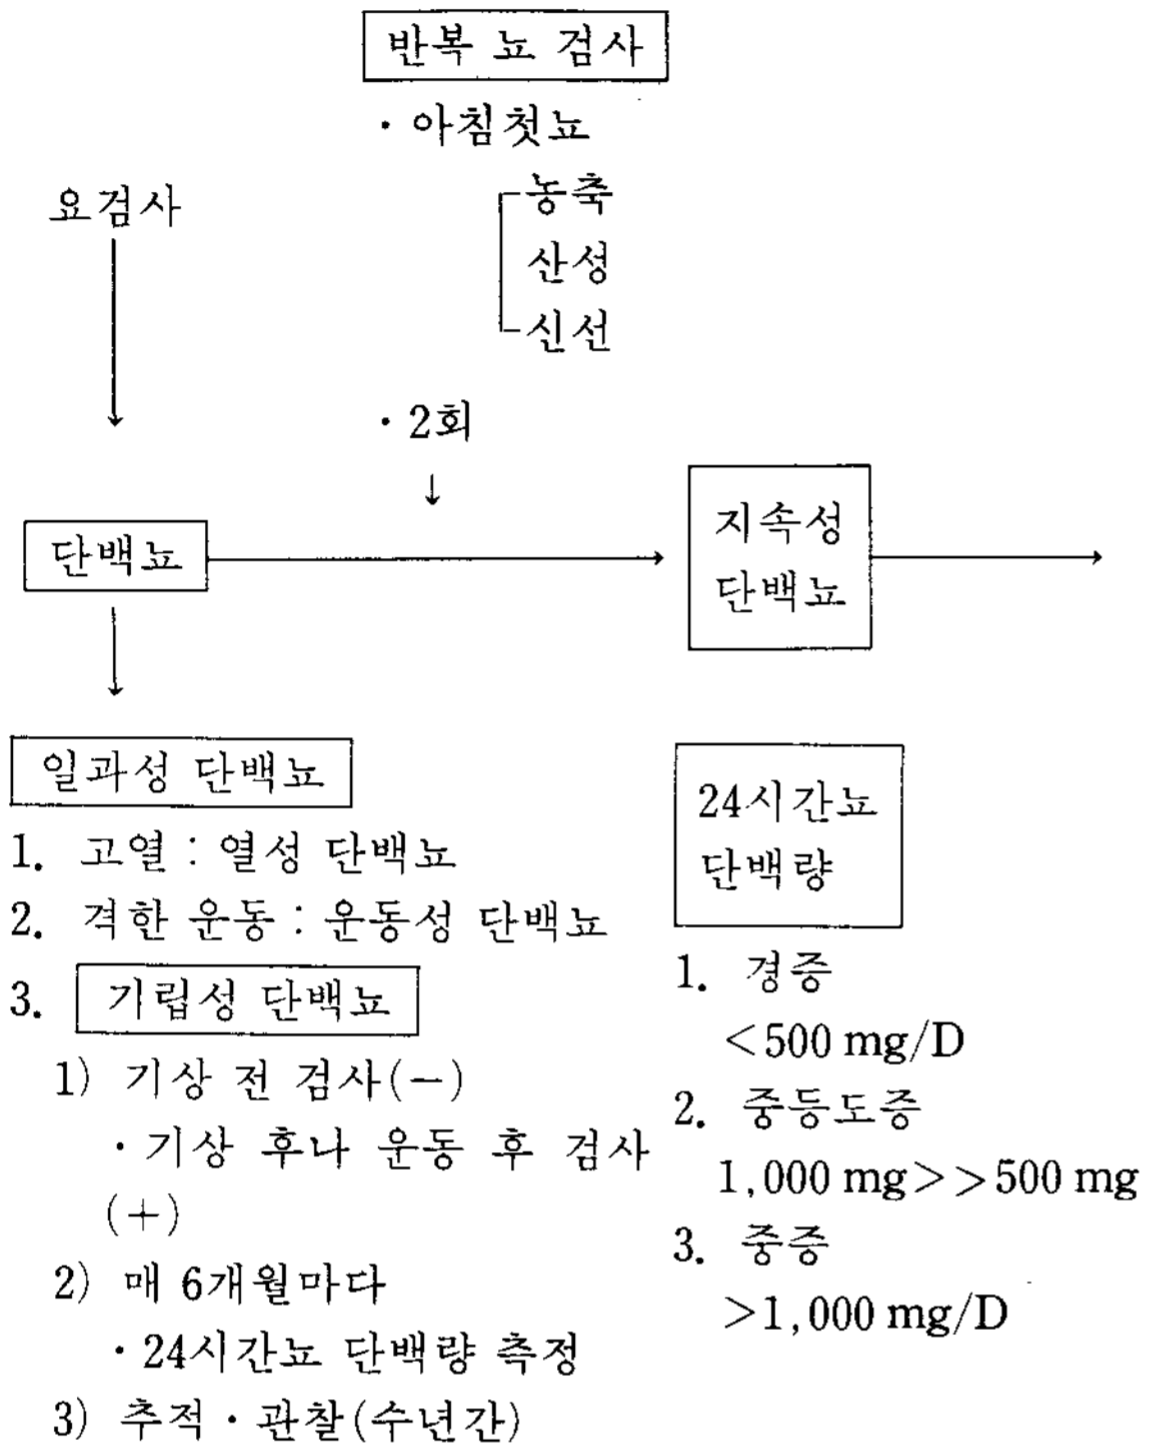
반복 뇨 검사

· 아침첫뇨

농축
산성
신선

요검사

· 2회

단백뇨

지속성 단백뇨

일과성 단백뇨

1. 고열 : 열성 단백뇨

2. 격한 운동 : 운동성 단백뇨

3. 기립성 단백뇨

1) 기상 전 검사(−)

· 기상 후나 운동 후 검사 (+)

2) 매 6개월마다

· 24시간뇨 단백량 측정

3) 추적 · 관찰(수년간)

24시간뇨 단백량

1. 경증

$<500$ mg/D

2. 중등도증

1,000 mg$>>$500 mg

3. 중증

$>1,000$ mg/D